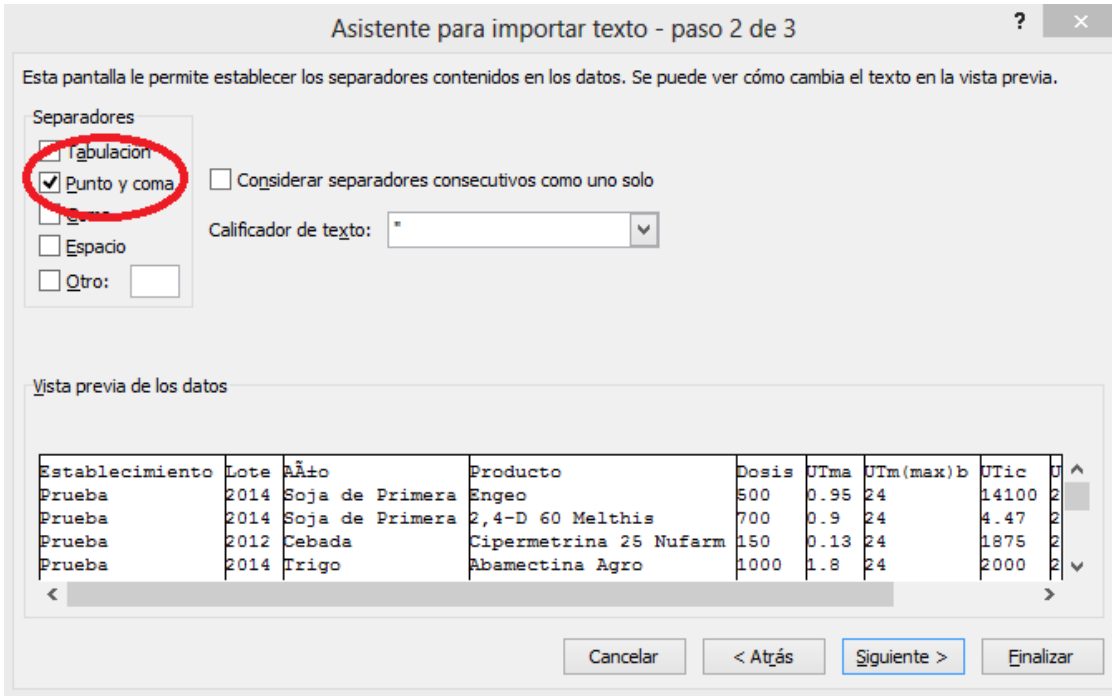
Asistente para importar texto - paso 2 de 3

?

Esta pantalla le permite establecer los separadores contenidos en los datos. Se puede ver cómo cambia el texto en la vista previa.

Separadores

Tabulación

Punto y coma

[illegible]

Espacio

Otro:

Considerar separadores consecutivos como uno solo

Calificador de texto: "

Vista previa de los datos

| Establecimiento | Lote | AÃ±o | Producto | Dosis | UTma | UTm(max)b | UTic | U |
|---|---|---|---|---|---|---|---|---|
| Prueba | 2014 | Soja de Primera | Engeo | 500 | 0.95 | 24 | 14100 | 2 |
| Prueba | 2014 | Soja de Primera | 2,4-D 60 Melthis | 700 | 0.9 | 24 | 4.47 | 2 |
| Prueba | 2012 | Cebada | Cipermetrina 25 Nufarm | 150 | 0.13 | 24 | 1875 | 2 |
| Prueba | 2014 | Trigo | Abamectina Agro | 1000 | 1.8 | 24 | 2000 | 2 |

Cancelar

< Atrás

Siguiente >

Finalizar